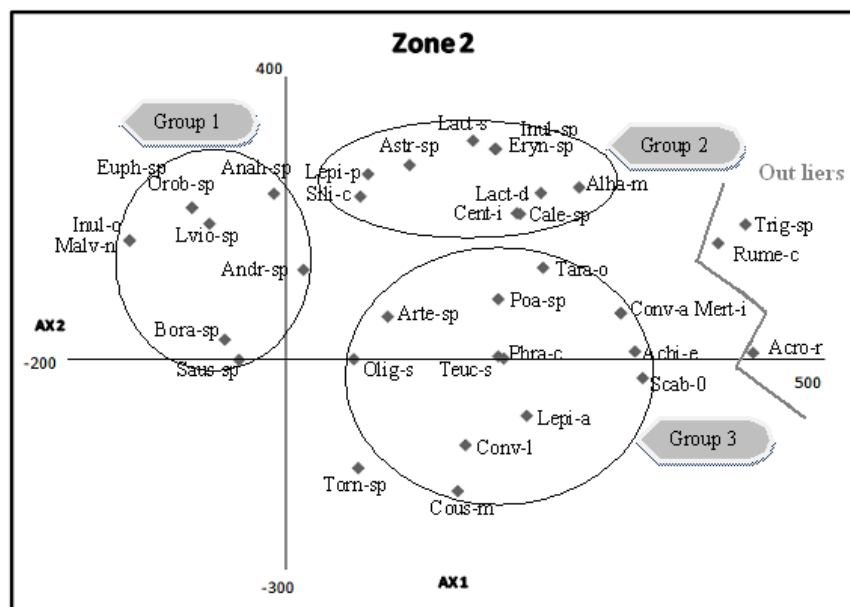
Zone 2

400

Group 1

Group 2

Out liers

Group 3

Euph-sp
Orob-sp
Anab-sp
Inul-o
Malv-n
Lvio-sp
Andr-sp
Bora-sp
Saus-sp
Lact-s
Inul-sp
Astr-sp
Eryn-sp
Lepi-p
Sili-c
Lact-d
Alha-m
Cent-i
Cale-sp
Trig-sp
Rume-c
Tara-o
Poa-sp
Arte-sp
Conv-a Mert-i
Phra-c
Achi-e
Acro-r
Olig-s
Teuc-s
Scab-0
Lepi-a
Conv-1
Torn-sp
Cous-m

AX2
-200
500
-300
AX1